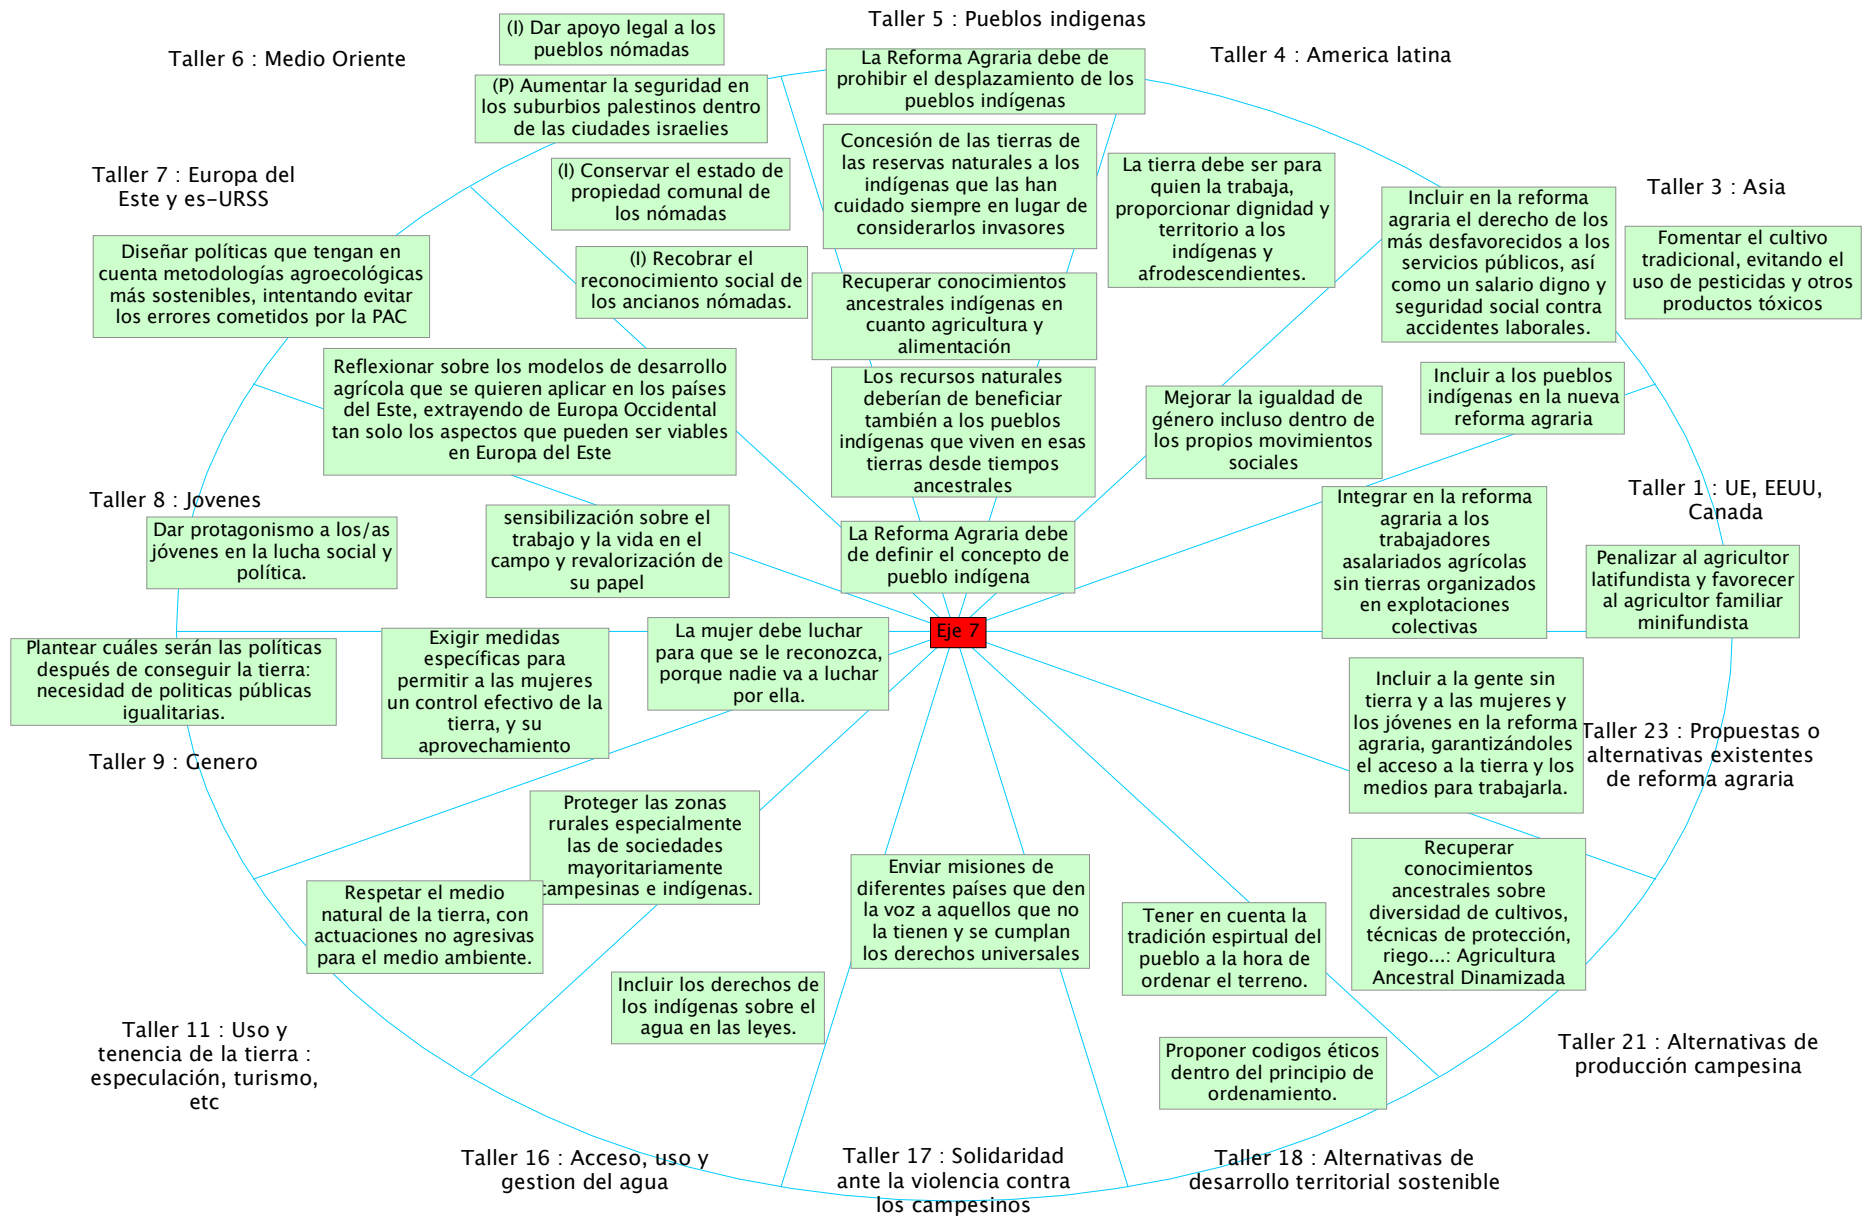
Taller 5 : Pueblos indigenas

Taller 6 : Medio Oriente

(I) Dar apoyo legal a los pueblos nómadas

(P) Aumentar la seguridad en los suburbios palestinos dentro de las ciudades israelies

La Reforma Agraria debe de prohibir el desplazamiento de los pueblos indígenas

Taller 4 : America latina

Concesión de las tierras de las reservas naturales a los indígenas que las han cuidado siempre en lugar de considerarlos invasores

La tierra debe ser para quien la trabaja, proporcionar dignidad y territorio a los indígenas y afrodescendientes.

Taller 7 : Europa del Este y es-URSS

(I) Conservar el estado de propiedad comunal de los nómadas

Incluir en la reforma agraria el derecho de los más desfavorecidos a los servicios públicos, así como un salario digno y seguridad social contra accidentes laborales.

Taller 3 : Asia

Fomentar el cultivo tradicional, evitando el uso de pesticidas y otros productos tóxicos

Diseñar políticas que tengan en cuenta metodologías agroecológicas más sostenibles, intentando evitar los errores cometidos por la PAC

(I) Recobrar el reconocimiento social de los ancianos nómadas.

Recuperar conocimientos ancestrales indígenas en cuanto agricultura y alimentación

Reflexionar sobre los modelos de desarrollo agrícola que se quieren aplicar en los países del Este, extrayendo de Europa Occidental tan solo los aspectos que pueden ser viables en Europa del Este

Los recursos naturales deberían de beneficiar también a los pueblos indígenas que viven en esas tierras desde tiempos ancestrales

Mejorar la igualdad de género incluso dentro de los propios movimientos sociales

Incluir a los pueblos indígenas en la nueva reforma agraria

Taller 1 : UE, EEUU, Canada

Taller 8 : Jovenes

Dar protagonismo a los/as jóvenes en la lucha social y política.

sensibilización sobre el trabajo y la vida en el campo y revalorización de su papel

La Reforma Agraria debe de definir el concepto de pueblo indígena

Integrar en la reforma agraria a los trabajadores asalariados agrícolas sin tierras organizados en explotaciones colectivas

Penalizar al agricultor latifundista y favorecer al agricultor familiar minifundista

Plantear cuáles serán las políticas después de conseguir la tierra: necesidad de politicas públicas igualitarias.

Exigir medidas específicas para permitir a las mujeres un control efectivo de la tierra, y su aprovechamiento

La mujer debe luchar para que se le reconozca, porque nadie va a luchar por ella.

Eje 7

Incluir a la gente sin tierra y a las mujeres y los jóvenes en la reforma agraria, garantizándoles el acceso a la tierra y los medios para trabajarla.

Taller 23 : Propuestas o alternativas existentes de reforma agraria

Taller 9 : Genero

Proteger las zonas rurales especialmente las de sociedades mayoritariamente campesinas e indígenas.

Enviar misiones de diferentes países que den la voz a aquellos que no la tienen y se cumplan los derechos universales

Recuperar conocimientos ancestrales sobre diversidad de cultivos, técnicas de protección, riego...: Agricultura Ancestral Dinamizada

Respetar el medio natural de la tierra, con actuaciones no agresivas para el medio ambiente.

Tener en cuenta la tradición espirtual del pueblo a la hora de ordenar el terreno.

Incluir los derechos de los indígenas sobre el agua en las leyes.

Taller 11 : Uso y tenencia de la tierra : especulación, turismo, etc

Proponer codigos éticos dentro del principio de ordenamiento.

Taller 21 : Alternativas de producción campesina

Taller 16 : Acceso, uso y gestion del agua

Taller 17 : Solidaridad ante la violencia contra los campesinos

Taller 18 : Alternativas de desarrollo territorial sostenible